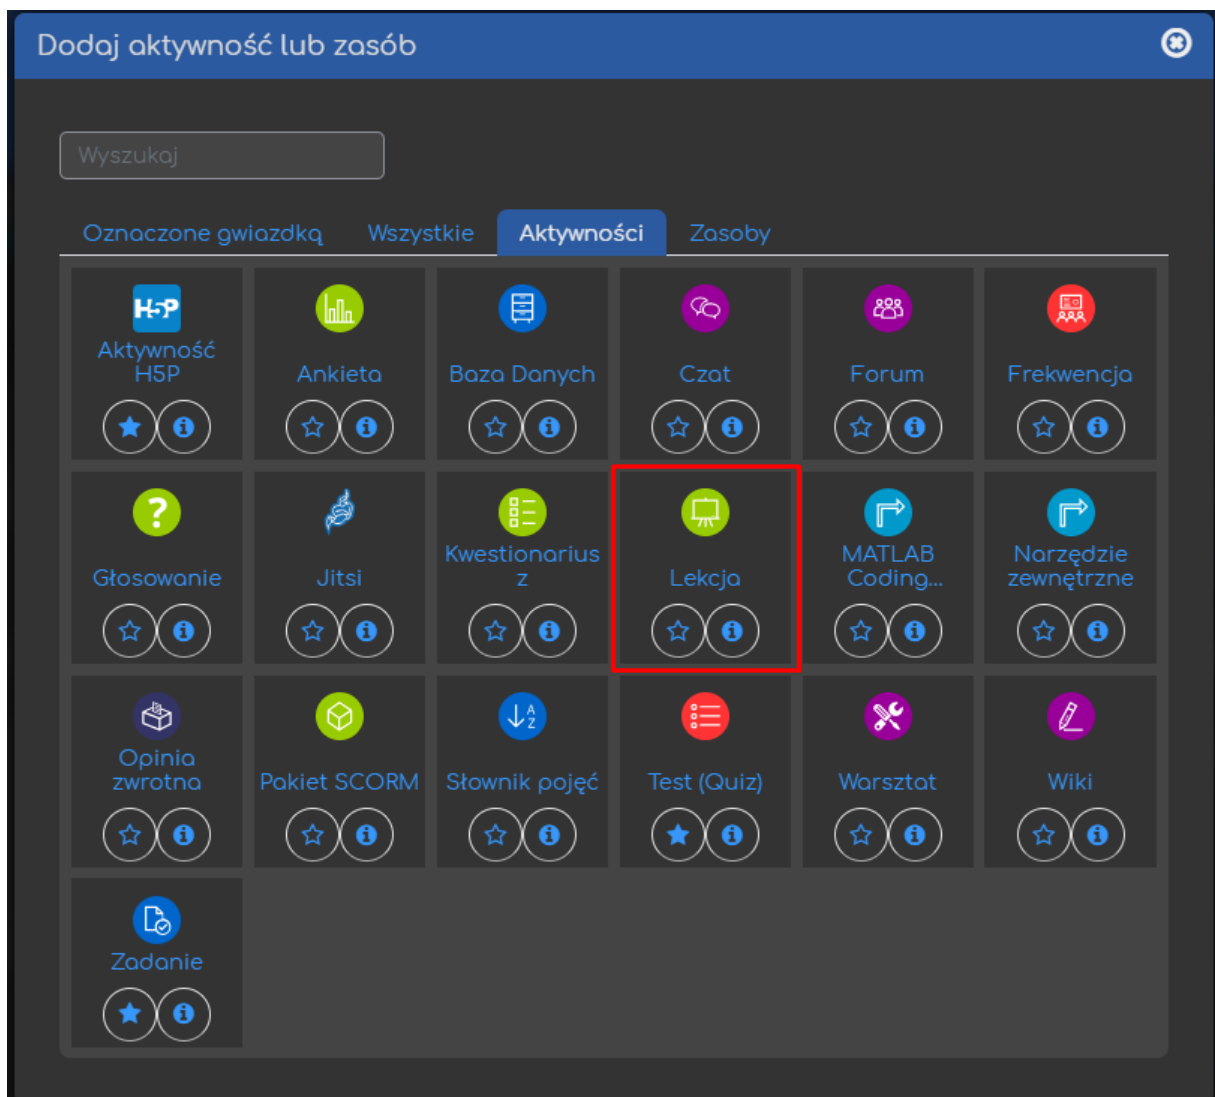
Dodaj aktywność lub zasób

Wyszukaj

Oznaczone gwiazdką Wszystkie Aktywności Zasoby

H5P
Aktywność H5P

Ankieta

Baza Danych

Czat

Forum

Frekwencja

Głosowanie

Jitsi

Kwestionariusz

Lekcja

MATLAB Coding...

Narzędzie zewnętrzne

Opinia zwrotna

Pakiet SCORM

Słownik pojęć

Test (Quiz)

Warsztat

Wiki

Zadanie